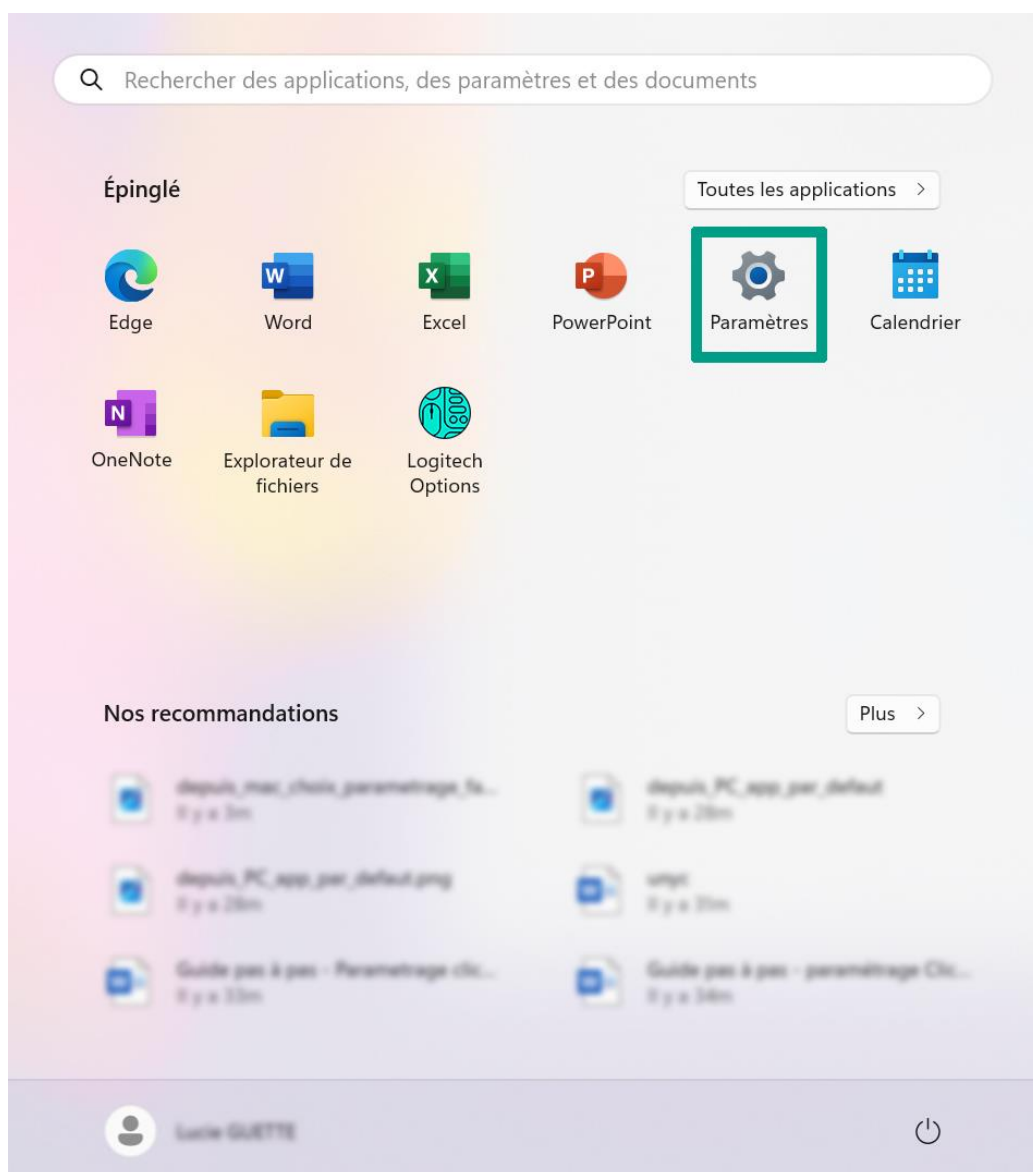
Rechercher des applications, des paramètres et des documents

Épinglé

Toutes les applications >

Edge

Word

Excel

PowerPoint

Paramètres

Calendrier

OneNote

Explorateur de fichiers

Logitech Options

Nos recommandations

Plus >

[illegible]

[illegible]

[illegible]

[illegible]

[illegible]

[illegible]

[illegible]

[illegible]

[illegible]

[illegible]

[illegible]

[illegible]

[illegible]